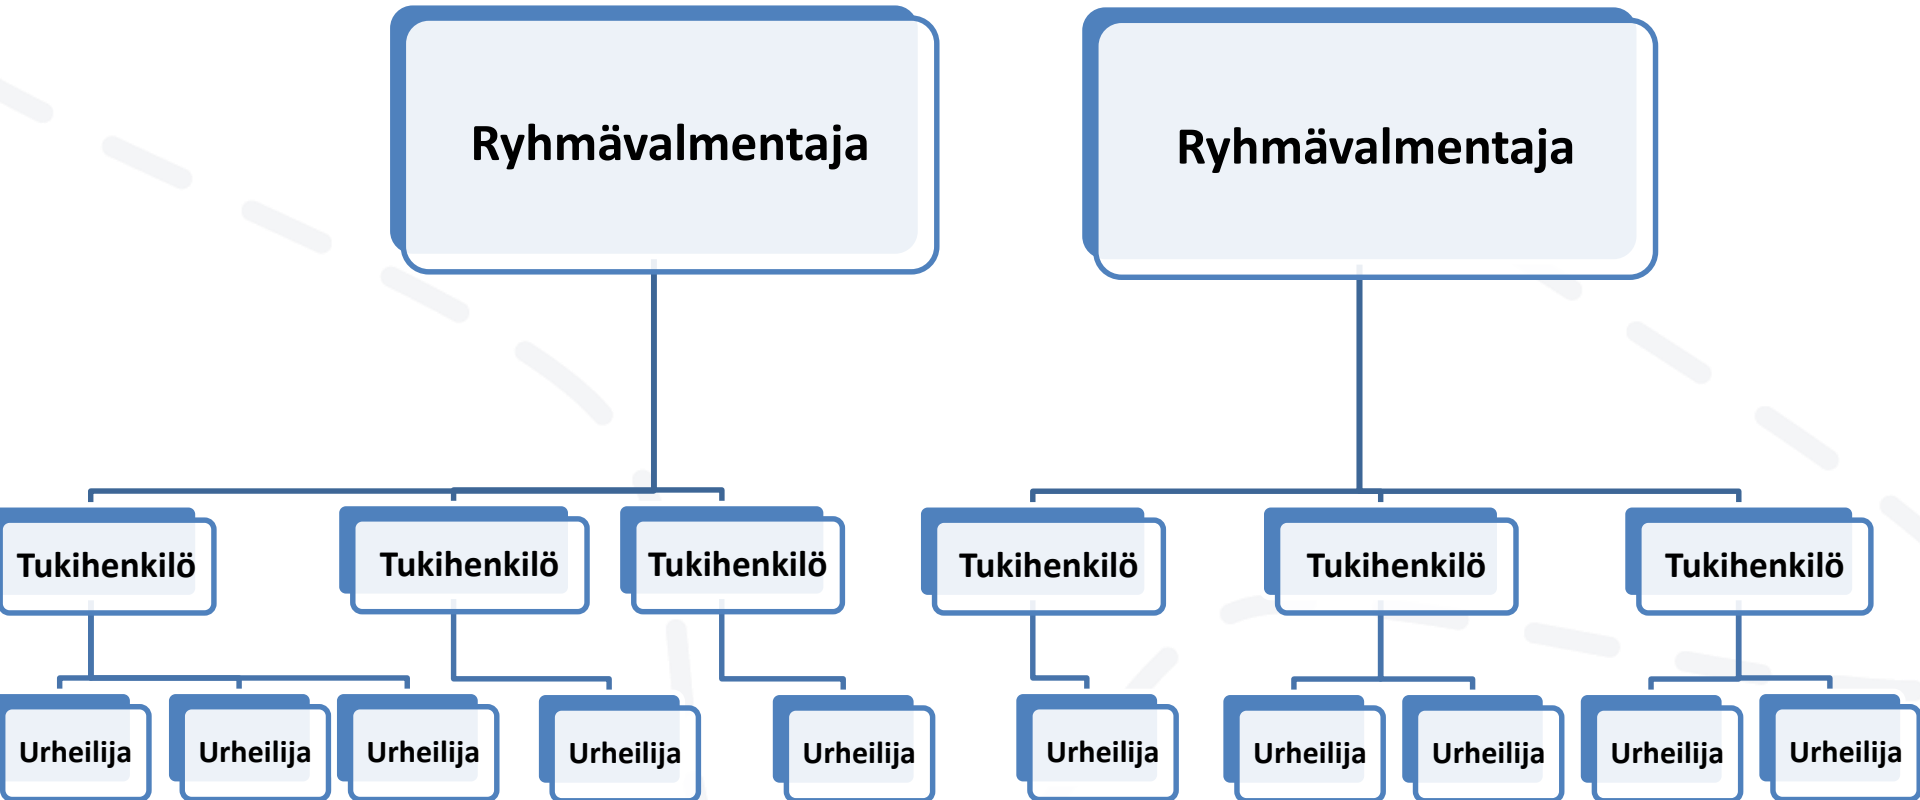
Ryhmävalmentaja

Ryhmävalmentaja

Tukihenkilö

Tukihenkilö

Tukihenkilö

Tukihenkilö

Tukihenkilö

Tukihenkilö

Urheilija

Urheilija

Urheilija

Urheilija

Urheilija

Urheilija

Urheilija

Urheilija

Urheilija

Urheilija